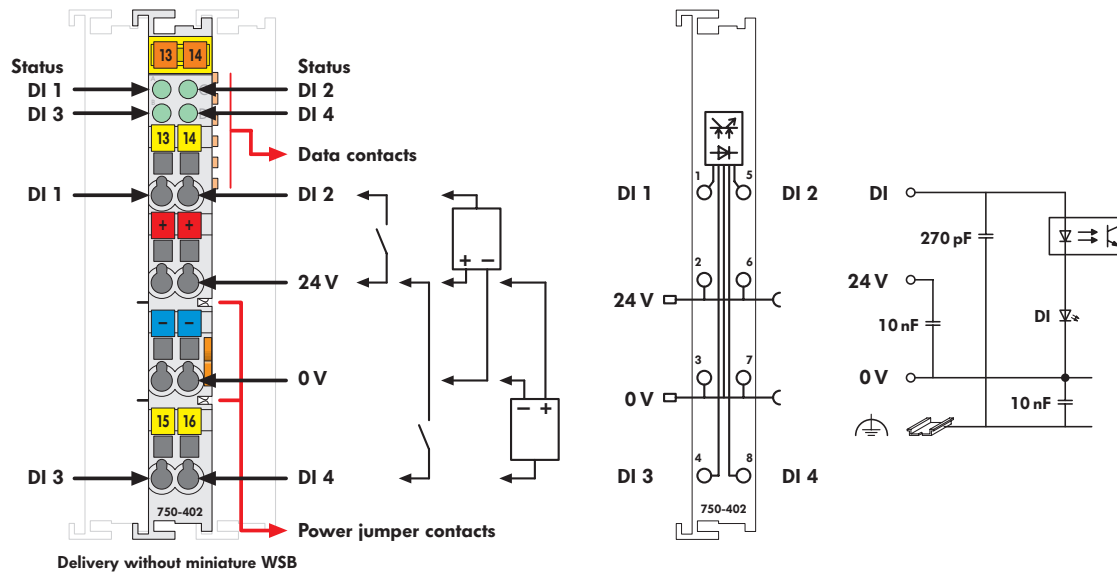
13 14

Status
DI 1
DI 3

Status
DI 2
DI 4

13 14

Data contacts

DI 1
DI 2

+ +

24 V

+ −

− −

0 V

− +

15 16

DI 3
DI 4

750-402

Power jumper contacts

Delivery without miniature WSB

DI 1
DI 2
1
5
2
6
24 V
3
7
0 V
4
8
DI 3
DI 4
750-402

DI
270 pF
24 V
10 nF
DI
0 V
10 nF